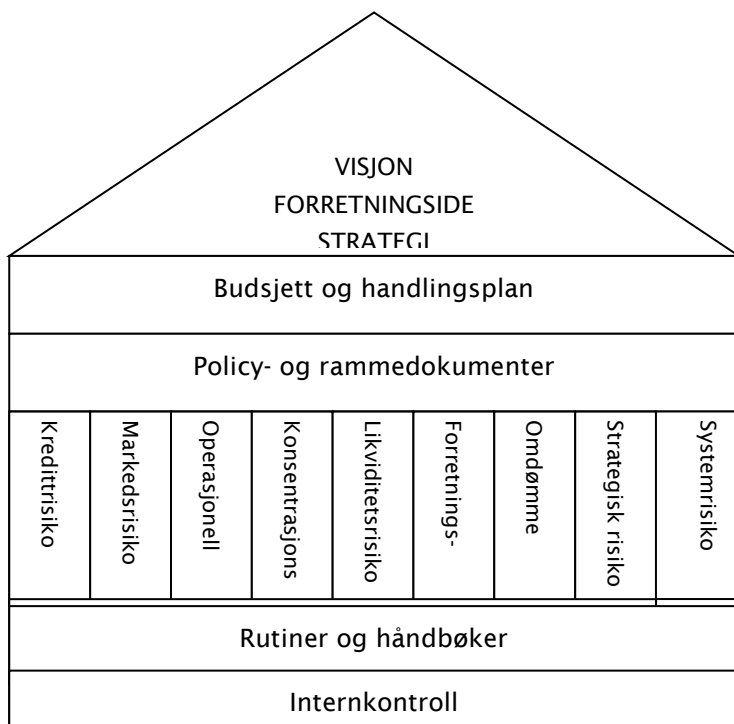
VISJON
FORRETNINGSIDE
STRATEGI

Budsjett og handlingsplan

Policy- og rammedokumenter

Kredittrisiko

Markedsrisiko

Operasjonell

Konsentrasjons

Likviditetsrisiko

Forretnings-

Omdømme

Strategisk risiko

Systemrisiko

Rutiner og håndbøker

Internkontroll